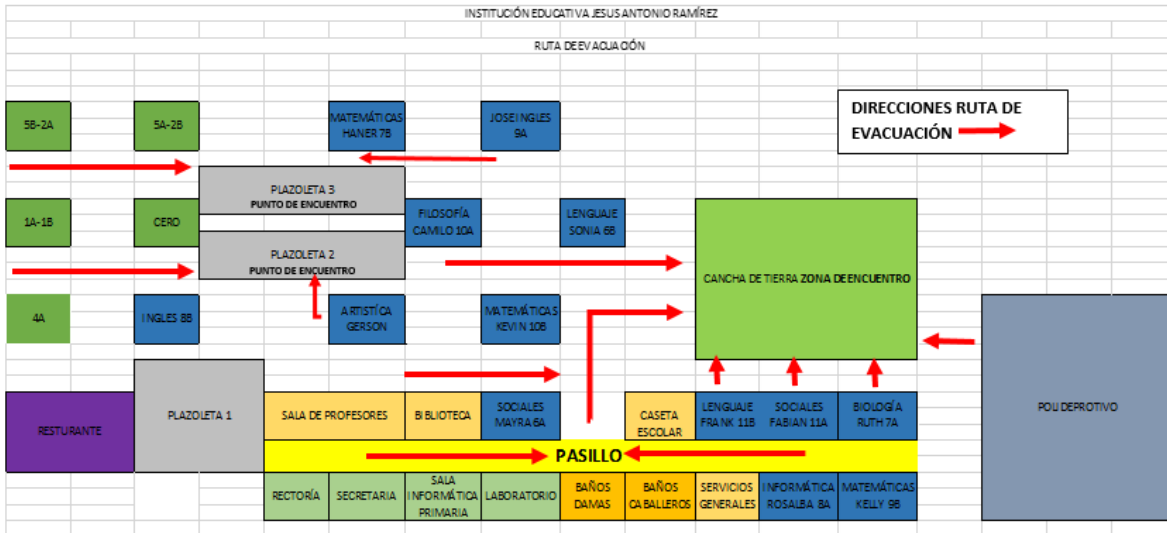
INSTITUCIÓN EDUCATIVA JESUS ANTONIO RAMÍREZ

RUTA DE EVACUACIÓN

5B-2A

5A-2B

MATEMÁTICAS HANER 7B

JOSE INGLES 9A

DIRECCIONES RUTA DE EVACUACIÓN

PLAZOLETA 3
PUNTO DE ENCUENTRO

1A-1B

CERO

FILOSOFÍA CAMILO 10A

LENGUAJE SONIA 6B

PLAZOLETA 2
PUNTO DE ENCUENTRO

CANCHA DE TIERRA ZONA DE ENCUENTRO

4A

INGLES 8B

ARTISTÍCA GERSON

MATEMÁTICAS KEVIN 10B

RESTURANTE

PLAZOLETA 1

SALA DE PROFESORES

BIBLIOTECA

SOCIALES MAYRA 6A

CASETA ESCOLAR

LENGUAJE FRANK 11B

SOCIALES FABIAN 11A

BIOLOGÍA RUTH 7A

POLIDEPROTIVO

PASILLO

RECTORÍA

SECRETARIA

SALA INFORMÁTICA PRIMARIA

LABORATORIO

BAÑOS DAMAS

BAÑOS CABALLEROS

SERVICIOS GENERALES

INFORMÁTICA ROSALBA 8A

MATEMÁTICAS KELLY 9B